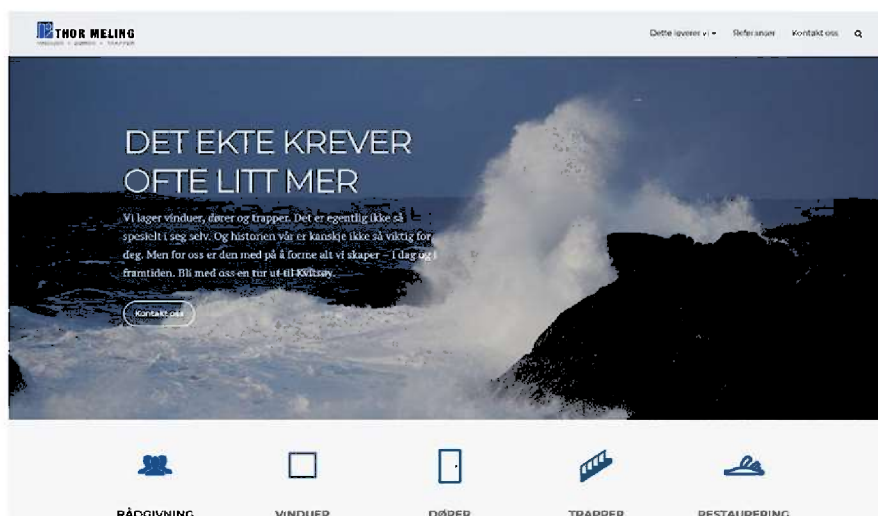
THOR MELING
VINDUER • DØRER • TRAPPER

Dette leverer vi ▾ Referanser Kontakt oss

DET EKTE KREVER OFTE LITT MER

Vi lager vinduer, dører og trapper. Det er egentlig ikke så spesielt i seg selv. Og historien vår er kanskje ikke så viktig for deg. Men for oss er den med på å forme alt vi skaper – i dag og i framtiden. Bli med oss en tur ut til Kvitsøy.

Kontakt oss

RÅDGIVNING VINDUER DØRER TRAPPER RESTAURERING